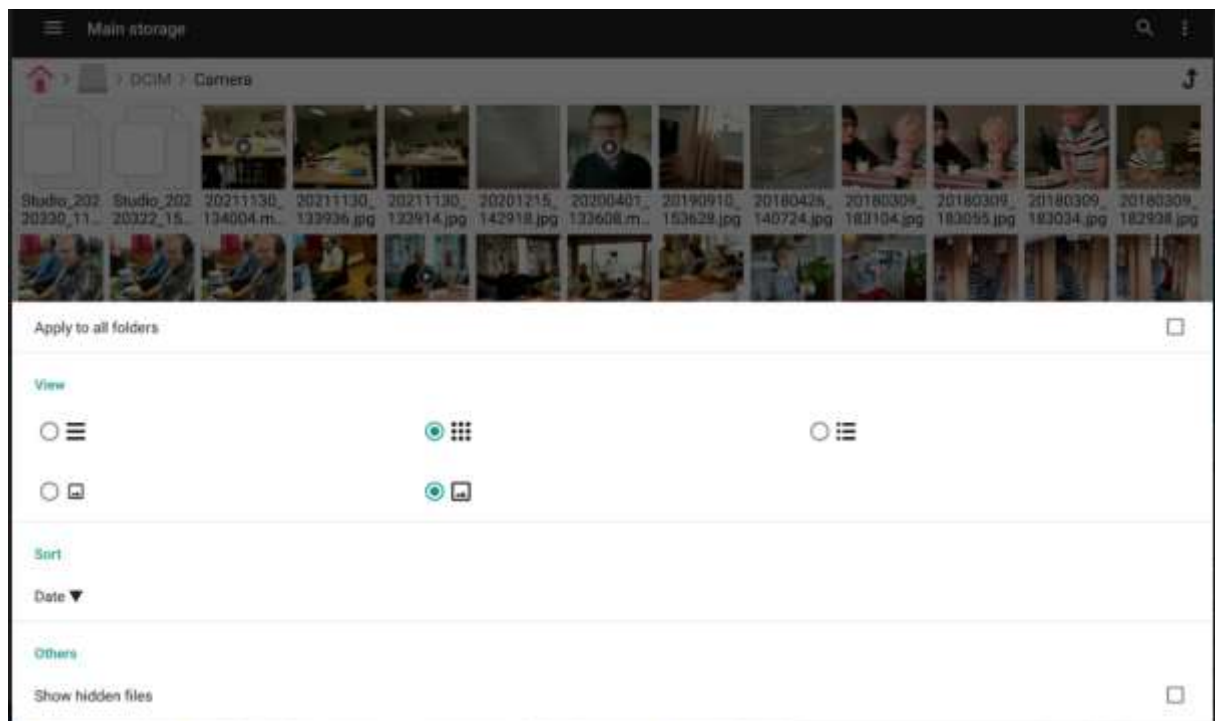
Main storage

> DCIM > Camera

Studio_20220330_11... Studio_20220322_15... 20211130_134004.m... 20211130_133936.jpg 20211130_133914.jpg 20201215_142918.jpg 20200401_133608.m... 20190910_153628.jpg 20180426_140724.jpg 20180309_183104.jpg 20180309_183055.jpg 20180309_183034.jpg 20180309_182938.jpg

Apply to all folders

View

Sort

Date ▼

Others

Show hidden files